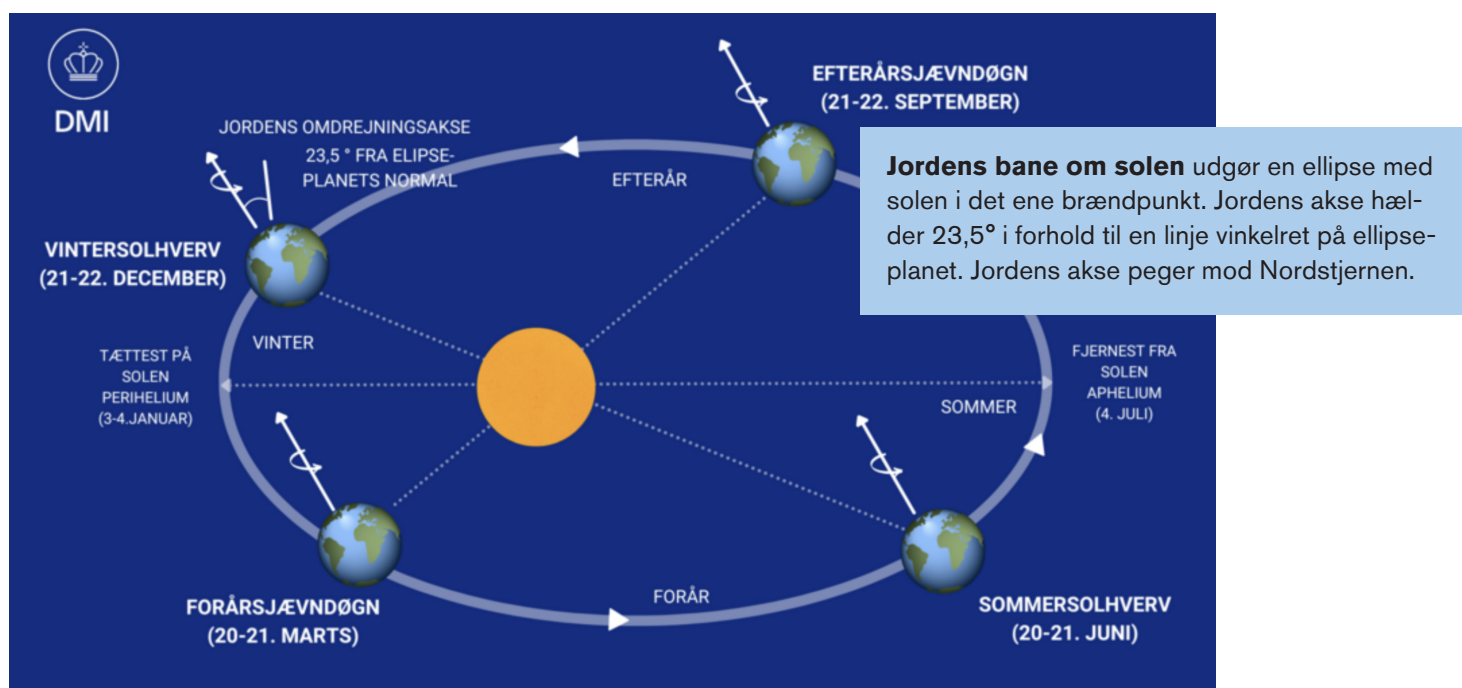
DMI

JORDENS OMDREJNINGSAKSE 23,5 ° FRA ELIPSE-PLANETS NORMAL

EFTERÅRSJÆVNDØGN
(21-22. SEPTEMBER)

EFTERÅR

Jordens bane om solen udgør en ellipse med solen i det ene brændpunkt. Jordens akse hælder 23,5° i forhold til en linje vinkelret på ellipseplanet. Jordens akse peger mod Nordstjernen.

VINTERSOLHVERV
(21-22. DECEMBER)

VINTER

TÆTTEST PÅ SOLEN PERIHELIUM (3-4.JANUAR)

FJERNEST FRA SOLEN APHELIUM (4. JULI)

SOMMER

FORÅRSJÆVNDØGN
(20-21. MARTS)

FORÅR

SOMMERSOLHVERV
(20-21. JUNI)